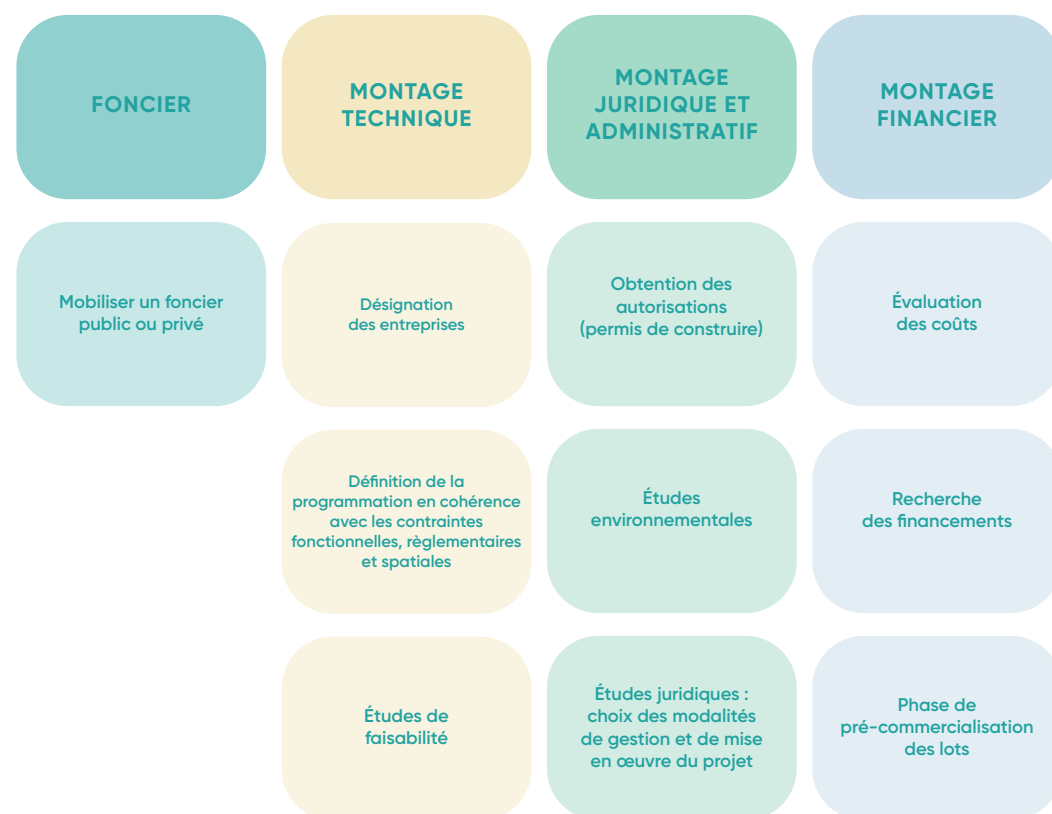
FONCIER

Mobiliser un foncier public ou privé

MONTAGE TECHNIQUE

Désignation des entreprises

Définition de la programmation en cohérence avec les contraintes fonctionnelles, règlementaires et spatiales

Études de faisabilité

MONTAGE JURIDIQUE ET ADMINISTRATIF

Obtention des autorisations (permis de construire)

Études environnementales

Études juridiques : choix des modalités de gestion et de mise en œuvre du projet

MONTAGE FINANCIER

Évaluation des coûts

Recherche des financements

Phase de pré-commercialisation des lots